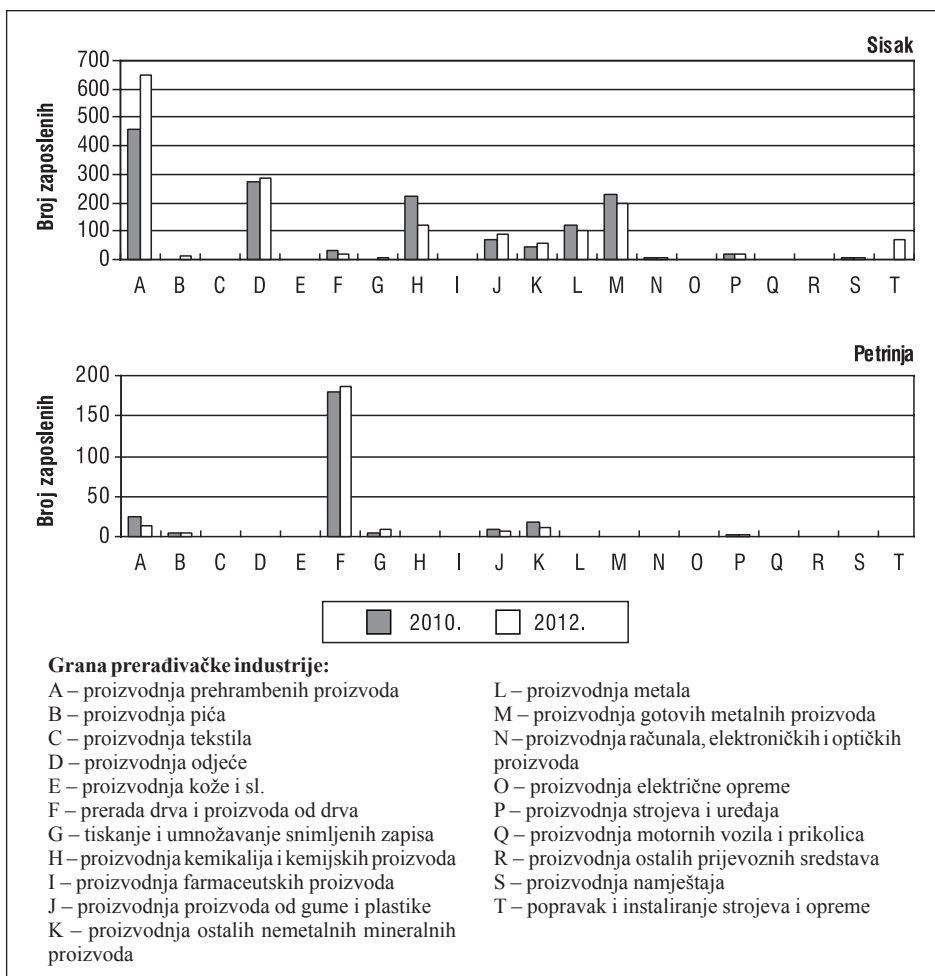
Sisak

Broj zaposlenih

700
600
500
400
300
200
100
0

A B C D E F G H I J K L M N O P Q R S T

Petrinja

Broj zaposlenih

200
150
100
50
0

A B C D E F G H I J K L M N O P Q R S T

2010. 2012.

**Grana prerađivačke industrije:**
A – proizvodnja prehrambenih proizvoda
B – proizvodnja pića
C – proizvodnja tekstila
D – proizvodnja odjeće
E – proizvodnja kože i sl.
F – prerada drva i proizvoda od drva
G – tiskanje i umnožavanje snimljenih zapisa
H – proizvodnja kemikalija i kemijskih proizvoda
I – proizvodnja farmaceutskih proizvoda
J – proizvodnja proizvoda od gume i plastike
K – proizvodnja ostalih nemetalnih mineralnih proizvoda

L – proizvodnja metala
M – proizvodnja gotovih metalnih proizvoda
N – proizvodnja računala, elektroničkih i optičkih proizvoda
O – proizvodnja električne opreme
P – proizvodnja strojeva i uređaja
Q – proizvodnja motornih vozila i prikolica
R – proizvodnja ostalih prijevoznih sredstava
S – proizvodnja namještaja
T – popravak i instaliranje strojeva i opreme